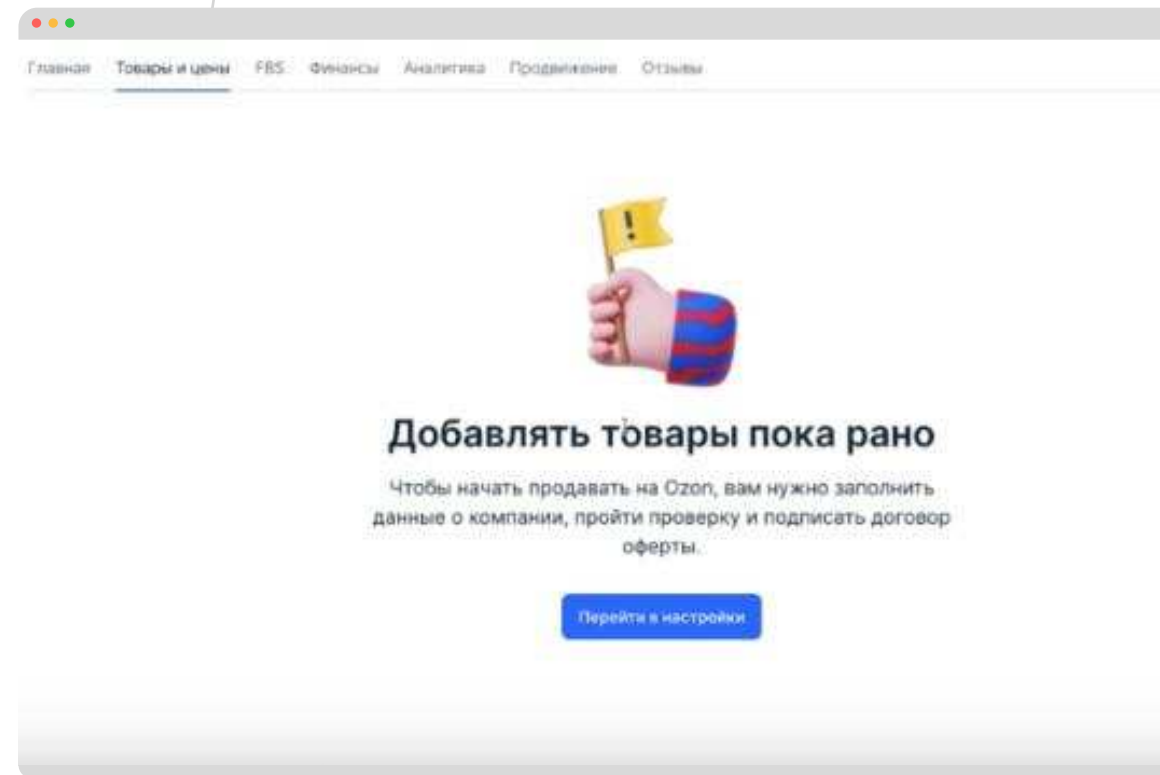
Главная Товары и цены FBS Финансы Аналитика Продвижение Отзывы

!

Добавлять товары пока рано

Чтобы начать продавать на Ozon, вам нужно заполнить данные о компании, пройти проверку и подписать договор оферты.

Перейти в настройки